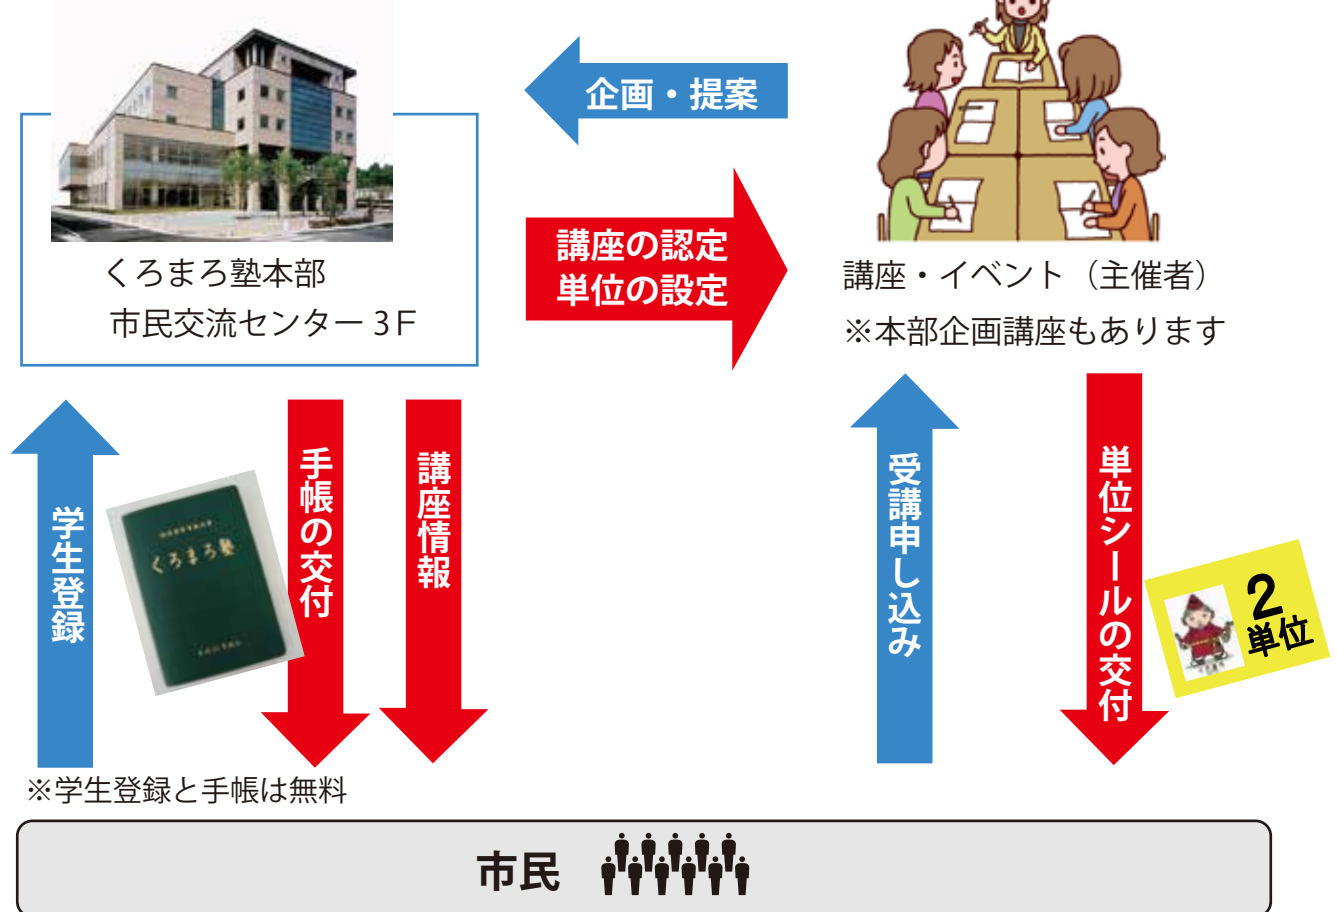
企画・提案

くろまろ塾本部
市民交流センター 3F

講座の認定
単位の設定

講座・イベント（主催者）
※本部企画講座もあります

学生登録

くろまろ塾

手帳の交付

講座情報

受講申し込み

単位シールの交付

2
単位

※学生登録と手帳は無料

市民